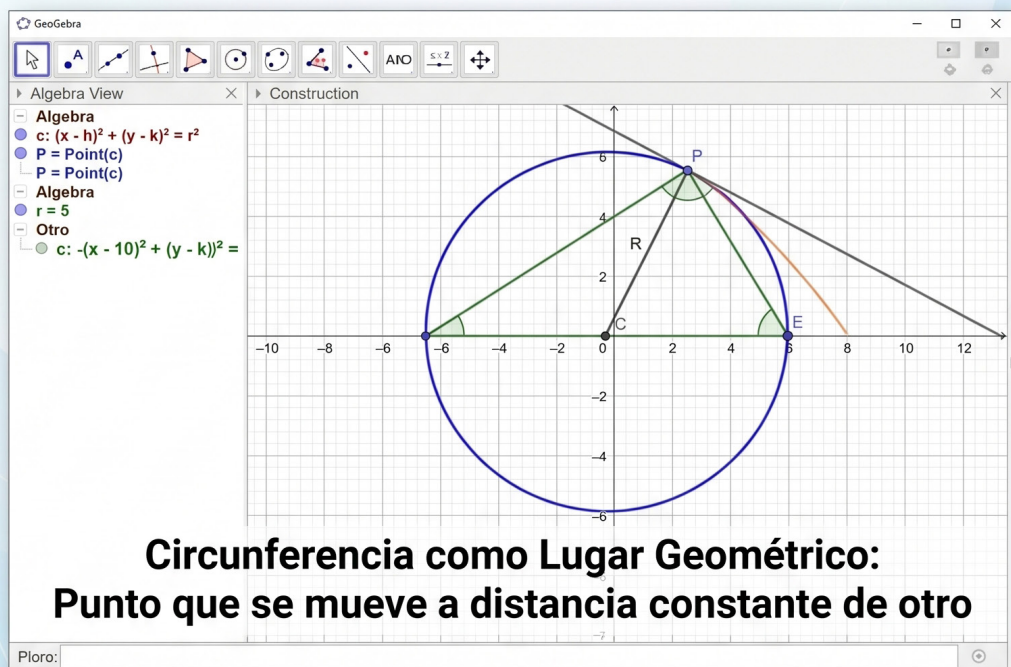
GeoGebra

Algebra View

Construction

Algebra
c: $(x - h)^2 + (y - k)^2 = r^2$
P = Point(c)
P = Point(c)
Algebra
r = 5
Otro
c: $-(x - 10)^2 + (y - k))^2 =$

P
R
C
E

−10 −8 −6 −4 −2 0 2 4 6 8 10 12
6
4
2
−2
−4
−6
−7

Circunferencia como Lugar Geométrico:
Punto que se mueve a distancia constante de otro

Ploro: